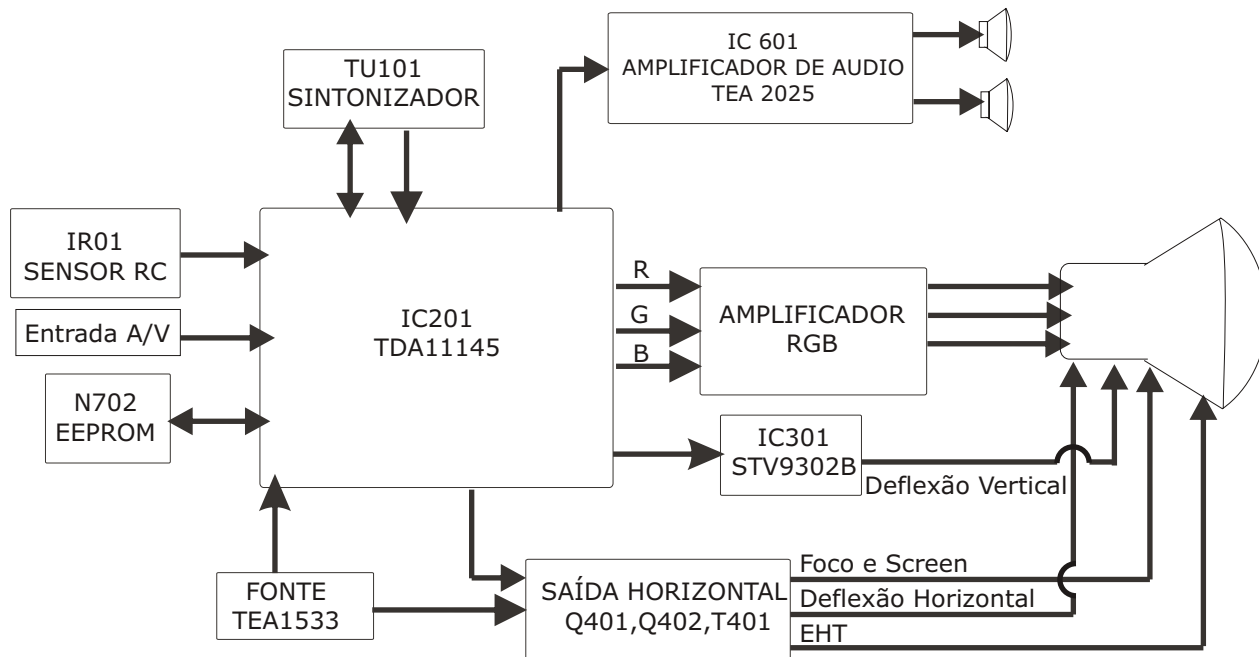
TU101
SINTONIZADOR

IC 601
AMPLIFICADOR DE AUDIO
TEA 2025

IR01
SENSOR RC

Entrada A/V

N702
EEPROM

IC201
TDA11145

R

G

B

AMPLIFICADOR
RGB

IC301
STV9302B

Deflexão Vertical

FONTE
TEA1533

SAÍDA HORIZONTAL
Q401,Q402,T401

Foco e Screen

Deflexão Horizontal

EHT